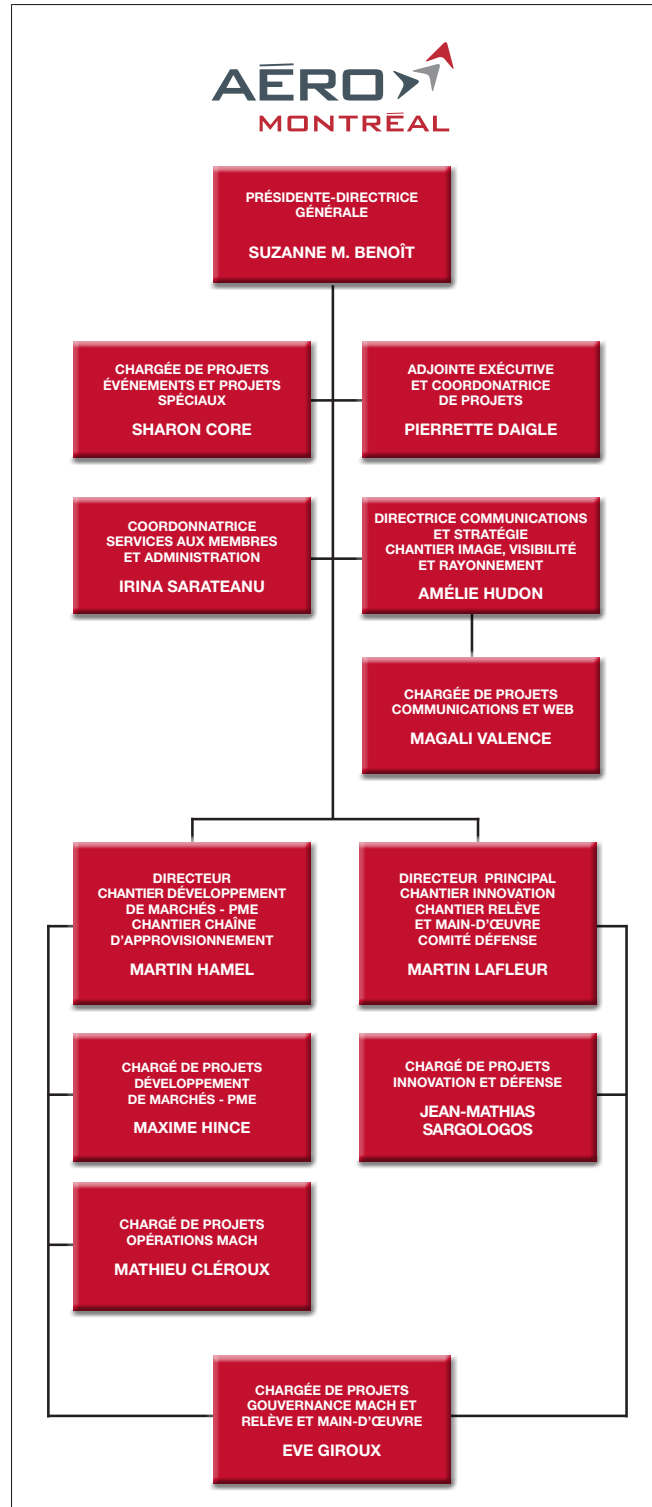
AÉRO MONTRÉAL

PRÉSIDENTE-DIRECTRICE GÉNÉRALE

SUZANNE M. BENOÎT

CHARGÉE DE PROJETS ÉVÉNEMENTS ET PROJETS SPÉCIAUX

SHARON CORE

ADJOINTE EXÉCUTIVE ET COORDONATRICE DE PROJETS

PIERRETTE DAIGLE

COORDONNATRICE SERVICES AUX MEMBRES ET ADMINISTRATION

IRINA SARATEANU

DIRECTRICE COMMUNICATIONS ET STRATÉGIE CHANTIER IMAGE, VISIBILITÉ ET RAYONNEMENT

AMÉLIE HUDON

CHARGÉE DE PROJETS COMMUNICATIONS ET WEB

MAGALI VALENCE

DIRECTEUR CHANTIER DÉVELOPPEMENT DE MARCHÉS - PME CHANTIER CHAÎNE D'APPROVISIONNEMENT

MARTIN HAMEL

DIRECTEUR PRINCIPAL CHANTIER INNOVATION CHANTIER RELÈVE ET MAIN-D'ŒUVRE COMITÉ DÉFENSE

MARTIN LAFLEUR

CHARGÉ DE PROJETS DÉVELOPPEMENT DE MARCHÉS - PME

MAXIME HINCE

CHARGÉ DE PROJETS INNOVATION ET DÉFENSE

JEAN-MATHIAS SARGOLOGOS

CHARGÉ DE PROJETS OPÉRATIONS MACH

MATHIEU CLÉROUX

CHARGÉE DE PROJETS GOUVERNANCE MACH ET RELÈVE ET MAIN-D'ŒUVRE

EVE GIROUX